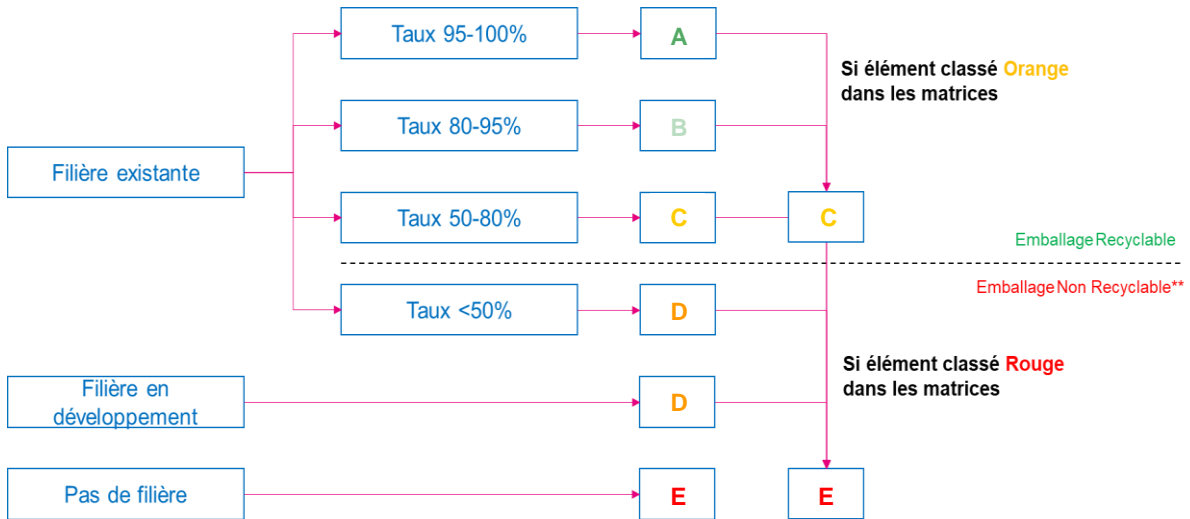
Taux 95-100%

A

Si élément classé Orange dans les matrices

Taux 80-95%

B

Filière existante

Taux 50-80%

C

C

Emballage Recyclable

Emballage Non Recyclable**

Taux <50%

D

Si élément classé Rouge dans les matrices

Filière en développement

D

Pas de filière

E

E